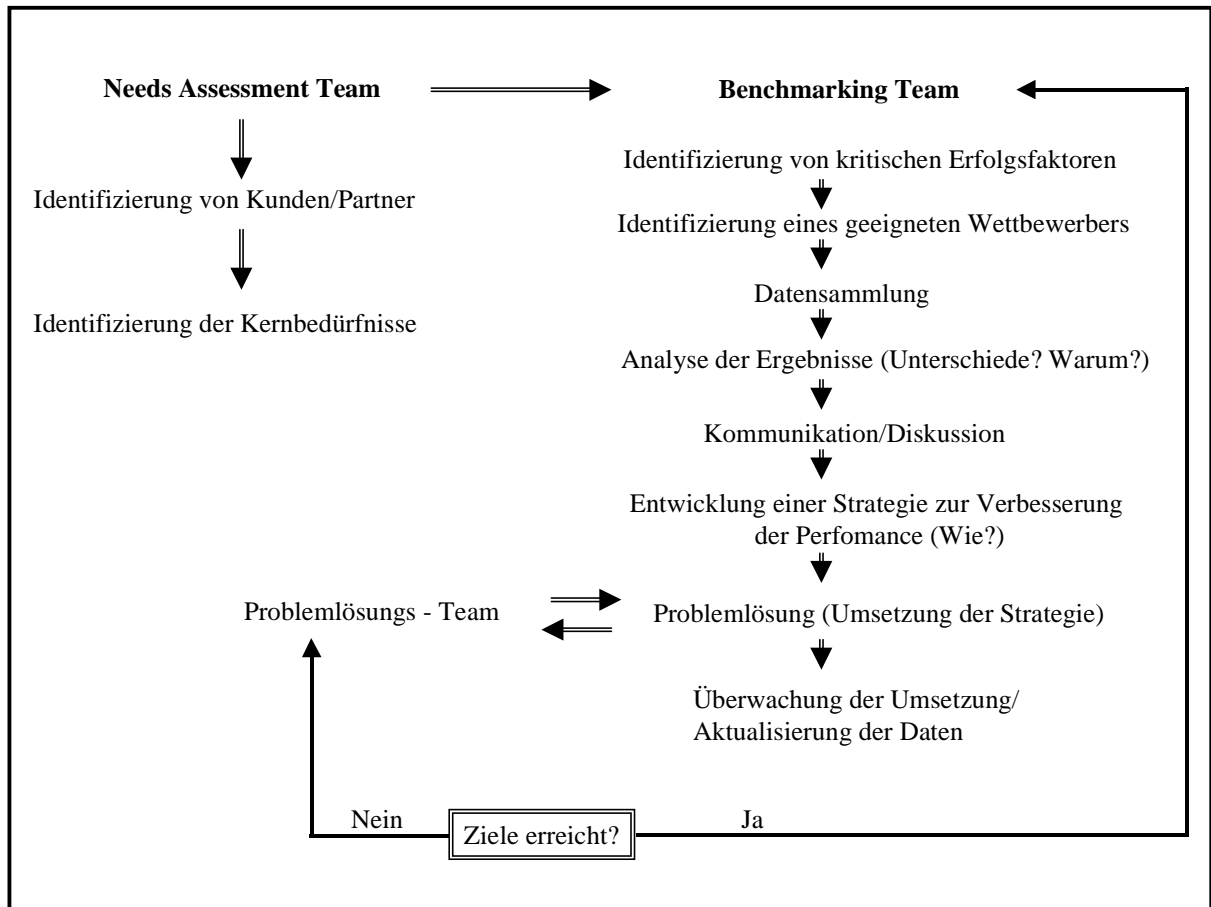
**Needs Assessment Team**

Identifizierung von Kunden/Partner

Identifizierung der Kernbedürfnisse

**Benchmarking Team**

Identifizierung von kritischen Erfolgsfaktoren

Identifizierung eines geeigneten Wettbewerbers

Datensammlung

Analyse der Ergebnisse (Unterschiede? Warum?)

Kommunikation/Diskussion

Entwicklung einer Strategie zur Verbesserung der Perfomance (Wie?)

Problemlösungs - Team

Problemlösung (Umsetzung der Strategie)

Überwachung der Umsetzung/ Aktualisierung der Daten

Nein

Ziele erreicht?

Ja